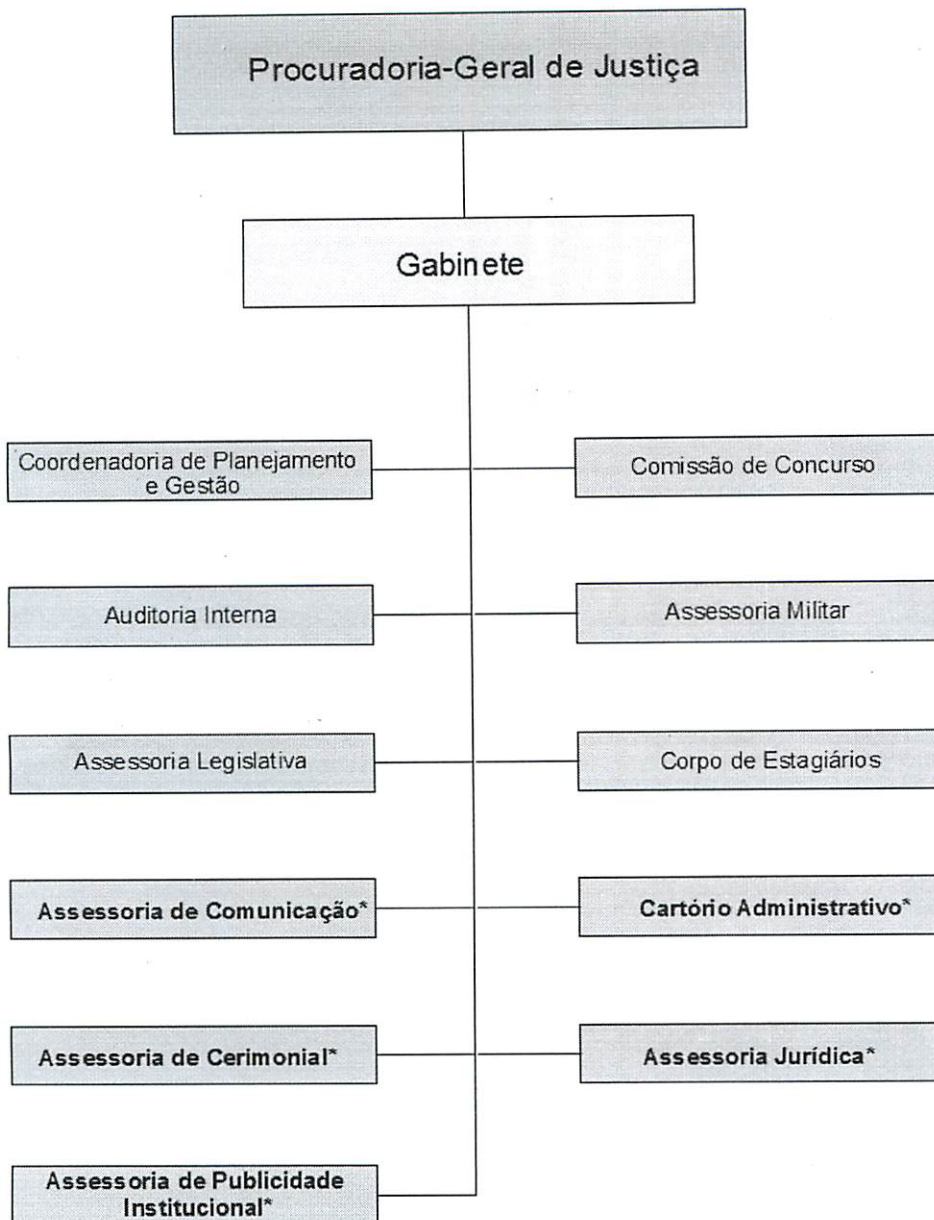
Procuradoria-Geral de Justiça

Gabinete

Coordenadoria de Planejamento e Gestão

Comissão de Concurso

Auditoria Interna

Assessoria Militar

Assessoria Legislativa

Corpo de Estagiários

Assessoria de Comunicação*

Cartório Administrativo*

Assessoria de Cerimonial*

Assessoria Jurídica*

Assessoria de Publicidade Institucional*